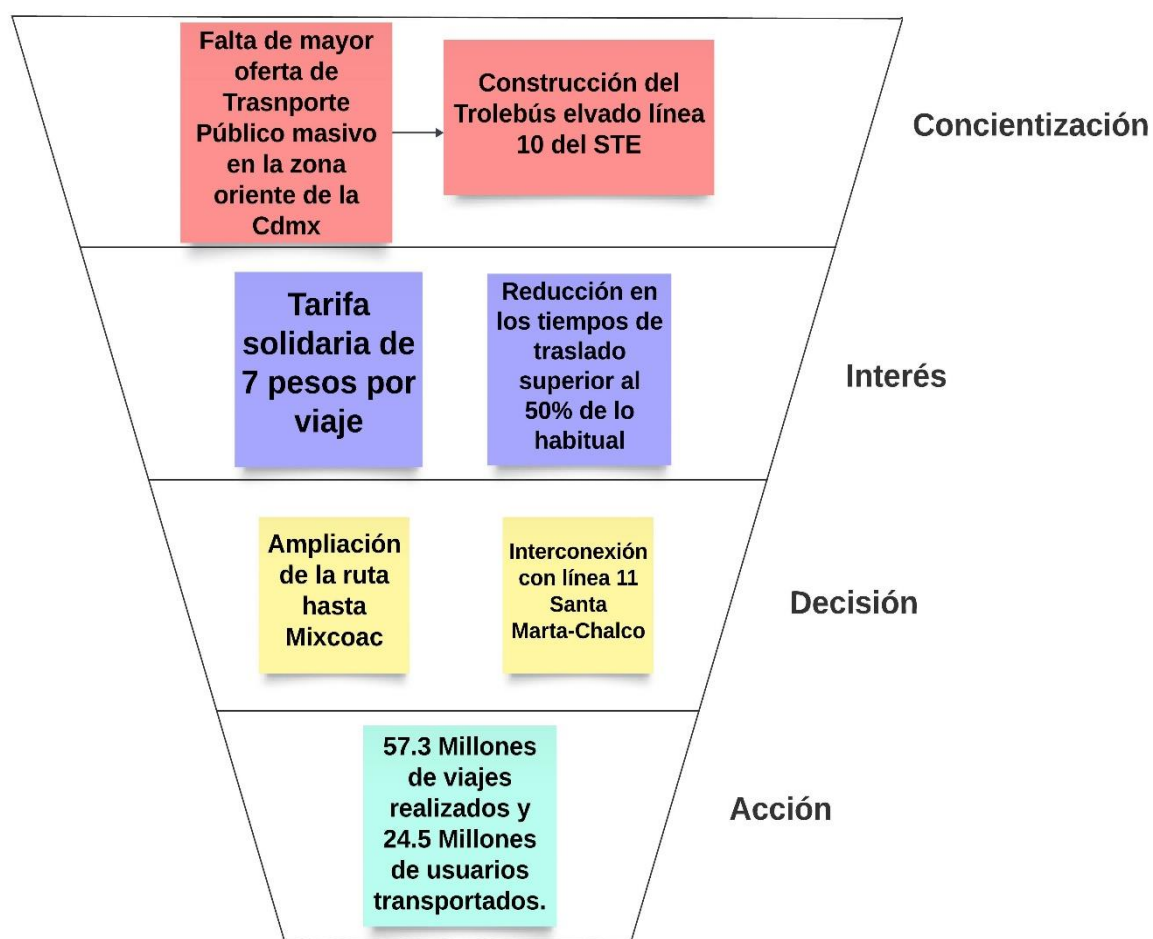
Falta de mayor oferta de Trasnporte Público masivo en la zona oriente de la Cdmx

Construcción del Trolebús elvado línea 10 del STE

Concientización

Tarifa solidaria de 7 pesos por viaje

Reducción en los tiempos de traslado superior al 50% de lo habitual

Interés

Ampliación de la ruta hasta Mixcoac

Interconexión con línea 11 Santa Marta-Chalco

Decisión

57.3 Millones de viajes realizados y 24.5 Millones de usuarios transportados.

Acción